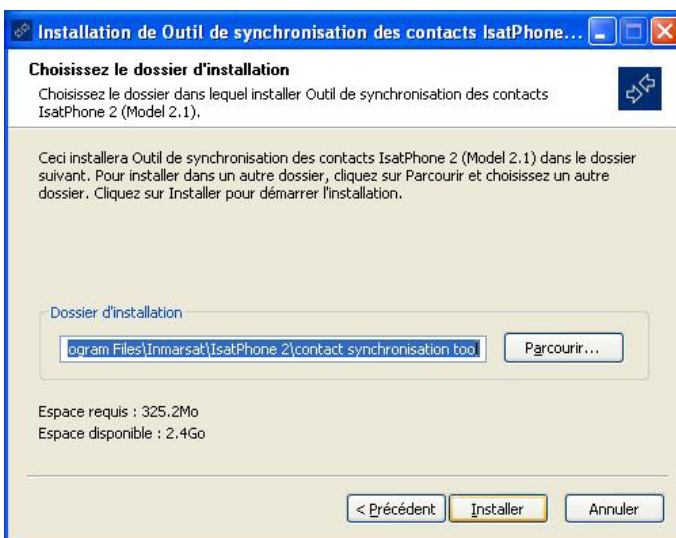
Installation de Outil de synchronisation des contacts IsatPhone...

Choisissez le dossier d'installation

Choisissez le dossier dans lequel installer Outil de synchronisation des contacts IsatPhone 2 (Model 2.1).

Ceci installera Outil de synchronisation des contacts IsatPhone 2 (Model 2.1) dans le dossier suivant. Pour installer dans un autre dossier, cliquez sur Parcourir et choisissez un autre dossier. Cliquez sur Installer pour démarrer l'installation.

Dossier d'installation

ogram Files\Inmarsat\IsatPhone 2\contact synchronisation tool

Parcourir...

Espace requis : 325.2Mo
Espace disponible : 2.4Go

< Précédent | Installer | Annuler